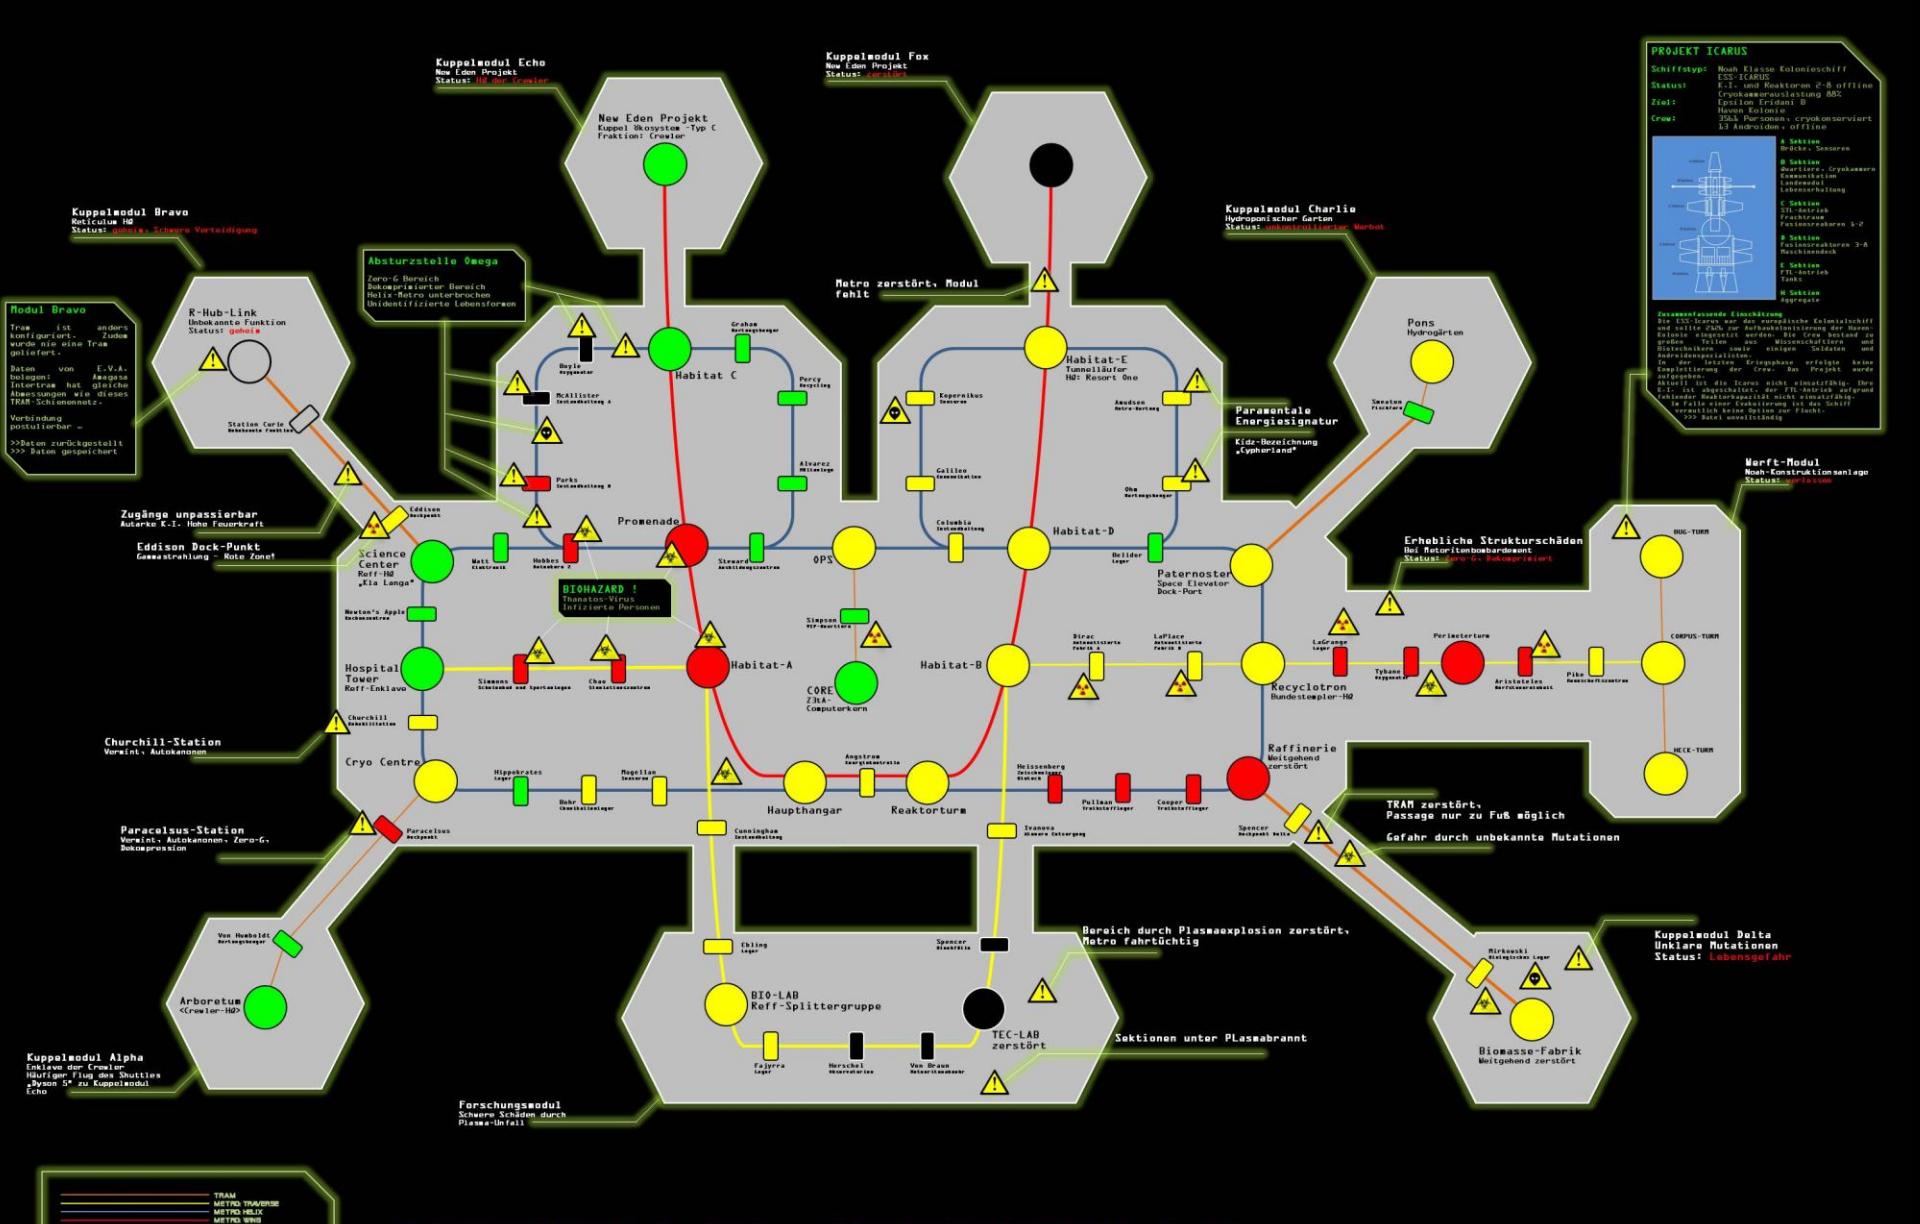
Kuppelmodul Echo
New Eden Projekt
Status: HQ der Crawler

New Eden Projekt
Kuppel Ökosystem -Typ C
Fraktion: Crawler

Kuppelmodul Fox
New Eden Projekt
Status: zerstört

PROJEKT ICARUS
Schiffstyp: Noah Klasse Kolonieschiff ESS-ICARUS
Status: K.I. und Reaktoren 2-8 offline Cryokammerauslastung 88%
Ziel: Epsilon Eridani B Haven Kolonie
Crew: 3566 Personen, cryokonserviert 13 Androiden, offline

A Sektion Brücke, Sensoren
B Sektion Quartiere, Cryokammern Kommunikation Landemodul Lebenserhaltung
C Sektion STL-Antrieb Frachtraum Fusionsreaktoren 1-2
D Sektion Fusionsreaktoren 3-8 Maschinendeck
E Sektion FTL-Antrieb Tanks
H Sektion Aggregate

Zusammenfassende Einschätzung
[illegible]

Kuppelmodul Bravo
Reticulum HQ
Status: geheim, Schwere Verteidigung

Modul Bravo
Tram ist anders konfiguriert. Zudem wurde nie eine Tram geliefert.
Daten von E.V.A. belegen: Amagosa Intertram hat gleiche Abmessungen wie dieses TRAM-Schienennetz.
Verbindung postulierbar -
>>Daten zurückgestellt
>>> Daten gespeichert

R-Hub-Link
Unbekannte Funktion
Status: geheim

Station Curie

Absturzstelle Omega
Zero-G Bereich
Dekomprimierter Bereich
Helix-Metro unterbrochen
Unidentifizierte Lebensformen

Kuppelmodul Charlie
Hydroponischer Garten
Status: unkontrollierter Wuchs

Metro zerstört, Modul fehlt

Pons
Hydrogärten

Smeaton

Paranormale Energiesignatur
Kidz-Bezeichnung „Cypherland"

Habitat C
Habitat-E
Tunnelläufer
HQ: Resort One

Graham
Boyle
McAllister
Percy
Alvarez
Parks
Kopernikus
Amudsen
Galileo
Ohm
Columbia
Belider

Zugänge unpassierbar
Autarke K.I. Hohe Feuerkraft

Eddison Dock-Punkt
Gammastrahlung - Rote Zone!

Eddison

Science Center
Reff-HQ
„Kla Langa"

Watt
Hobbes
Promenade
Steward
OPS
Habitat-D
Paternoster
Space Elevator
Dock-Port

BIOHAZARD !
Thanatos-Virus
Infizierte Personen

Newton's Apple

Hospital Tower
Reff-Enklave

Simmons
Chao
Habitat-A
Simpson
CORE
Z3tA-
Computerkern
Habitat-B
Dirac
LaPlace
LaGrange
Tybalt
Perimeterturm
Aristoteles
Pike

Recyclotron
Bundestempler-HQ

Werft-Modul
Noah-Konstruktionsanlage
Status: verlassen

BUG-TURM
CORPUS-TURM
HECK-TURM

Erhebliche Strukturschäden
Bei Meteoritenbombardement
Status: Zero-G, Dekomprimiert

Churchill-Station
Verwaist, Autokanonen

Churchill

Cryo Centre
Hippokrates
Bohr
Magellan
Haupthangar
Angstrom
Reaktorturm
Heissenberg
Pullman
Cooper
Raffinerie
Weitgehend zerstört

TRAM zerstört,
Passage nur zu Fuß möglich
Gefahr durch unbekannte Mutationen

Paracelsus-Station
Verwaist, Autokanonen, Zero-G, Dekompression

Paracelsus
Cunningham
Ivanova
Spencer

Von Humboldt

Arboretum
<Crawler-HQ>

Bereich durch Plasmaexplosion zerstört, Metro fahrtüchtig

Ebling
Spencer
BIO-LAB
Reff-Splittergruppe
TEC-LAB
zerstört
Fajyrra
Herschel
Von Braun

Sektionen unter Plasmabrannt

Mirkowski

Kuppelmodul Delta
Unklare Mutationen
Status: Lebensgefahr

Biomasse-Fabrik
Weitgehend zerstört

Kuppelmodul Alpha
Enklave der Crawler
Häufiger Flug des Shuttles „Dyson 5" zu Kuppelmodul Echo

Forschungsmodul
Schwere Schäden durch Plasma-Unfall

TRAM
METRO TRAVERSE
METRO HELIX
METRO WING